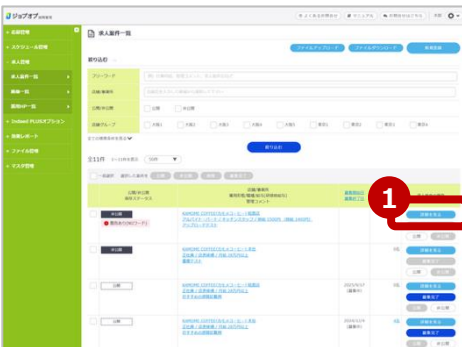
ジョブオプ

よくあるお問合せ　マニュアル　お問合せはこちら

応募管理
スケジュール管理
求人登録
求人案件一覧
職種一覧
勤務地一覧
Indeed PLUSオプション
分析レポート
ファイル管理
マスタ管理

求人案件一覧

ファイルアップロード　ファイルダウンロード　新規登録

絞り込み

フリーワード
店舗/事業所
公開/非公開　公開　非公開
店舗グループ

絞り込む

全11件　10件

公開/非公開
掲載ステータス

店舗/事業所
雇用形態/職種/給与(明細)/給与
管理コメント

KAMOME COFFEE(カモメコーヒー)松濱店
アルバイト・パート / キッチンスタッフ / 時給 1500円

1

詳細を見る
編集完了
公開
非公開